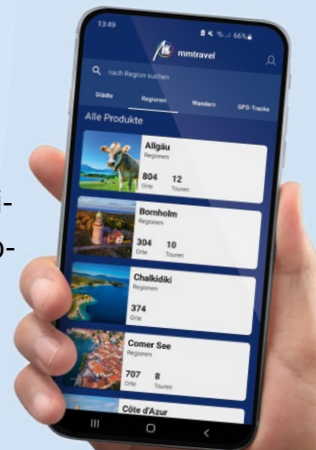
13:49

66%

mmtravel

nach Region suchen

Städte

Regionen

Wandern

GPS-Tracks

Alle Produkte

Allgäu
Regionen
804 Orte
12 Touren

Bornholm
Regionen
304 Orte
10 Touren

Chalkidiki
Regionen
374 Orte

Comer See
Regionen
707 Orte
8 Touren

Côte d'Azur